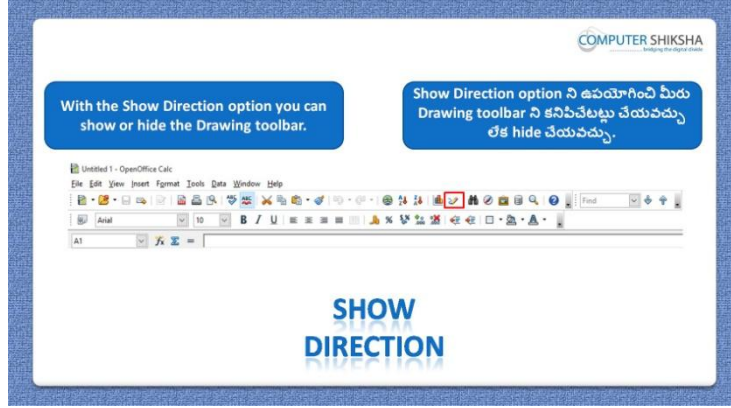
COMPUTER SHIKSHA
bridging the digital divide

With the Show Direction option you can show or hide the Drawing toolbar.

Show Direction option ని ఉపయోగించి మీరు Drawing toolbar ని కనిపించేటట్లు చేయవచ్చు లేక hide చేయవచ్చు.

Untitled 1 - OpenOffice Calc

File Edit View Insert Format Tools Data Window Help

Find

Arial

10

B I U

A1

$f_x$ $\Sigma$ =

SHOW DIRECTION